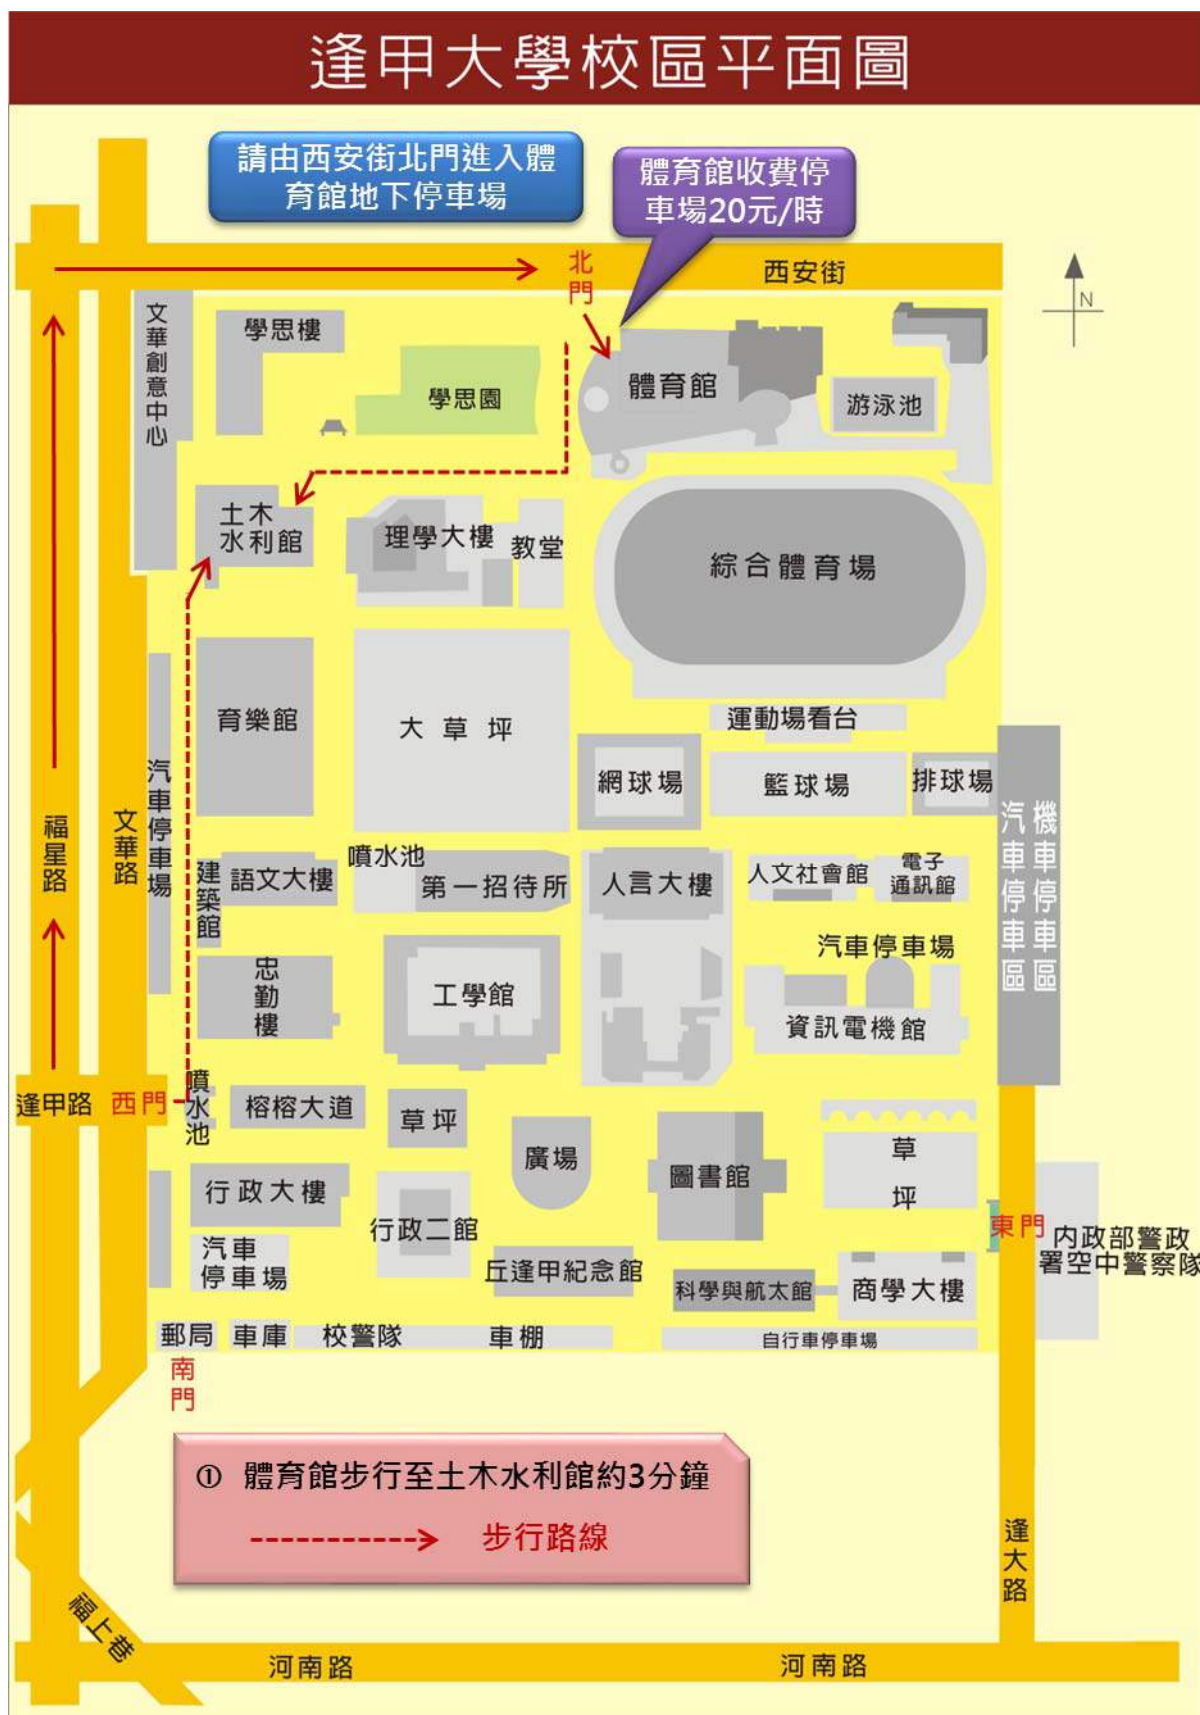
逢甲大學校區平面圖

請由西安街北門進入體育館地下停車場

體育館收費停車場20元/時

北門

西安街

N

文華創意中心

學思樓

學思園

體育館

游泳池

土木水利館

理學大樓

教堂

綜合體育場

育樂館

大草坪

運動場看台

網球場

籃球場

排球場

汽車停車場

機車停車區

汽車停車區

福星路

文華路

汽車停車場

建築館

語文大樓

噴水池

第一招待所

人言大樓

人文社會館

電子通訊館

汽車停車場

忠勤樓

工學館

資訊電機館

逢甲路

西門

噴水池

榕榕大道

草坪

廣場

圖書館

草坪

行政大樓

行政二館

東門

內政部警政署空中警察隊

汽車停車場

丘逢甲紀念館

科學與航太館

商學大樓

郵局

車庫

校警隊

車棚

自行車停車場

南門

① 體育館步行至土木水利館約3分鐘

步行路線

逢大路

福上巷

河南路

河南路